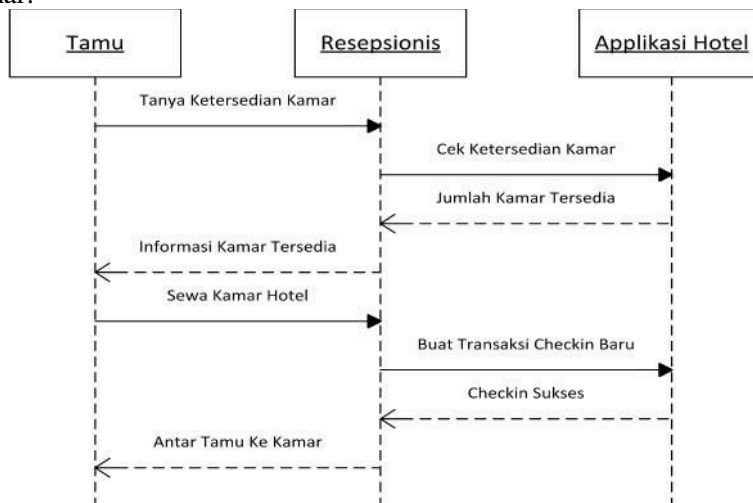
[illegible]ar:

Tamu

Resepsionis

Applikasi Hotel

Tanya Ketersedian Kamar

Cek Ketersedian Kamar

Jumlah Kamar Tersedia

Informasi Kamar Tersedia

Sewa Kamar Hotel

Buat Transaksi Checkin Baru

Checkin Sukses

Antar Tamu Ke Kamar